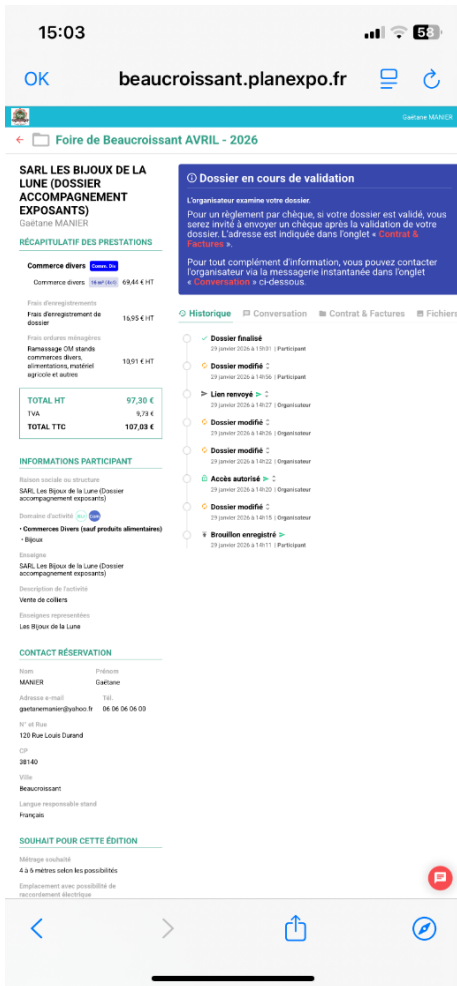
15:03

58

OK beaucroissant.planexpo.fr

Gaëtane MANIER

← Foire de Beaucroissant AVRIL - 2026

SARL LES BIJOUX DE LA LUNE (DOSSIER ACCOMPAGNEMENT EXPOSANTS)
Gaëtane MANIER

RÉCAPITULATIF DES PRESTATIONS

Commerce divers Comm. Div

Commerce divers 16 m² (4x4) 69,44 € HT

Frais d'enregistrement
Frais d'enregistrement de dossier 16,95 € HT

Frais ordures ménagères
Ramassage OM stands commerces divers, alimentations, matériel agricole et autres 10,91 € HT

| TOTAL HT | 97,30 € |
|---|---|
| TVA | 9,73 € |
| TOTAL TTC | 107,03 € |

INFORMATIONS PARTICIPANT

Raison sociale ou structure
SARL Les Bijoux de la Lune (Dossier accompagnement exposants)

Domaine d'activité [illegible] Com
• Commerces Divers (sauf produits alimentaires)
◦ Bijoux

Enseigne
SARL Les Bijoux de la Lune (Dossier accompagnement exposants)

Description de l'activité
Vente de colliers

Enseignes représentées
Les Bijoux de la Lune

CONTACT RÉSERVATION

Nom
MANIER
Prénom
Gaëtane

Adresse e-mail
gaetanemanier@yahoo.fr
Tél.
06 06 06 06 00

N° et Rue
120 Rue Louis Durand

CP
38140

Ville
Beaucroissant

Langue responsable stand
Français

SOUHAIT POUR CETTE ÉDITION

Métrage souhaité
4 à 6 mètres selon les possibilités

Emplacement avec possibilité de raccordement électrique

Dossier en cours de validation

L'organisateur examine votre dossier.
Pour un règlement par chèque, si votre dossier est validé, vous serez invité à envoyer un chèque après la validation de votre dossier. L'adresse est indiquée dans l'onglet « Contrat & Factures ».

Pour tout complément d'information, vous pouvez contacter l'organisateur via la messagerie instantanée dans l'onglet « Conversation » ci-dessous.

Historique Conversation Contrat & Factures Fichiers

Dossier finalisé
29 janvier 2026 à 15h01 | Participant

Dossier modifié
29 janvier 2026 à 14h56 | Participant

Lien renvoyé
29 janvier 2026 à 14h27 | Organisateur

Dossier modifié
29 janvier 2026 à 14h26 | Organisateur

Dossier modifié
29 janvier 2026 à 14h22 | Organisateur

Accès autorisé
29 janvier 2026 à 14h20 | Organisateur

Dossier modifié
29 janvier 2026 à 14h15 | Organisateur

Brouillon enregistré
29 janvier 2026 à 14h11 | Participant